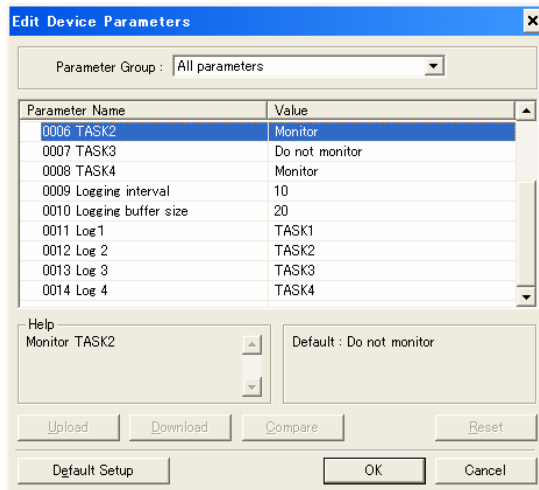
Edit Device Parameters

Parameter Group : All parameters

| Parameter Name | Value |
|---|---|
| 0006 TASK2 | Monitor |
| 0007 TASK3 | Do not monitor |
| 0008 TASK4 | Monitor |
| 0009 Logging interval | 10 |
| 0010 Logging buffer size | 20 |
| 0011 Log1 | TASK1 |
| 0012 Log 2 | TASK2 |
| 0013 Log 3 | TASK3 |
| 0014 Log 4 | TASK4 |

Help
Monitor TASK2

Default : Do not monitor

Upload Download Compare Reset

Default Setup OK Cancel